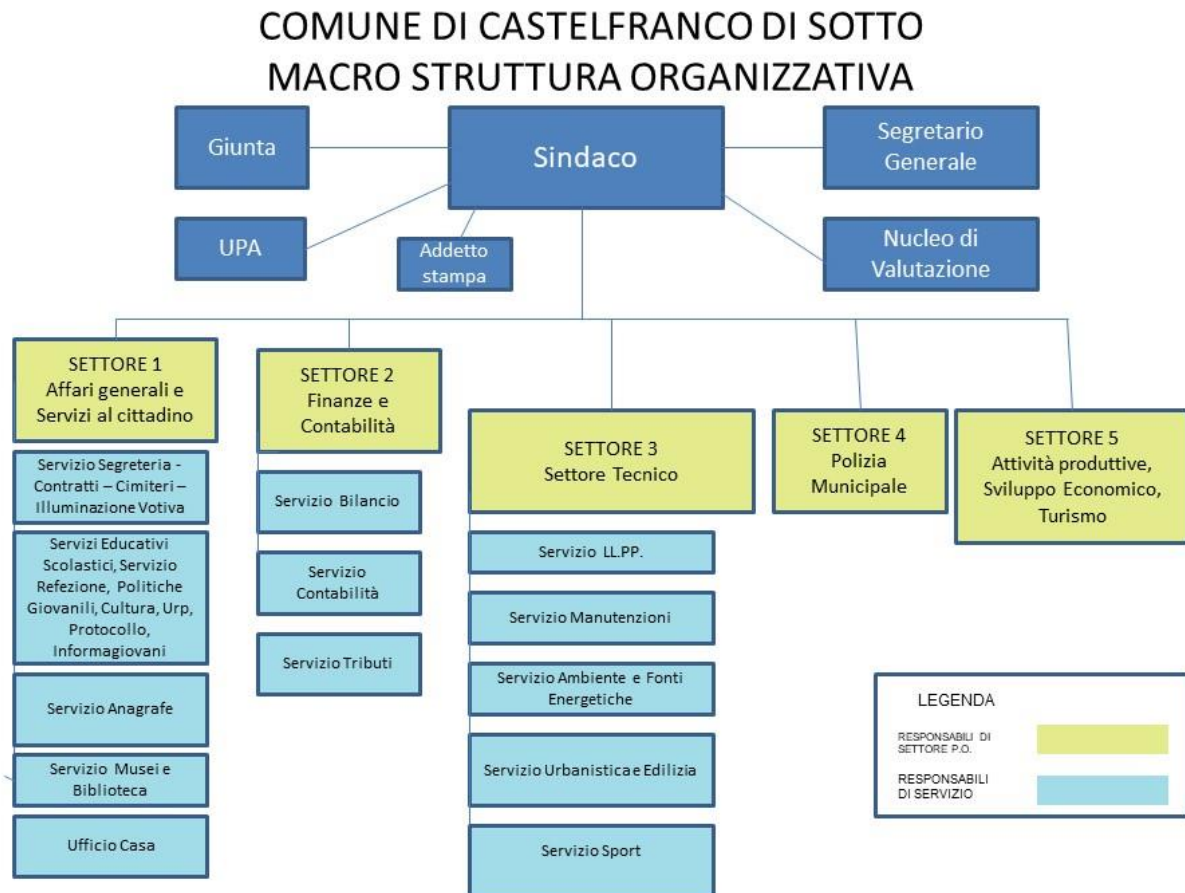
COMUNE DI CASTELFRANCO DI SOTTO
MACRO STRUTTURA ORGANIZZATIVA

Giunta

Sindaco

Segretario Generale

UPA

Addetto stampa

Nucleo di Valutazione

SETTORE 1
Affari generali e Servizi al cittadino

Servizio Segreteria - Contratti – Cimiteri – Illuminazione Votiva

Servizi Educativi Scolastici, Servizio Refezione, Politiche Giovanili, Cultura, Urp, Protocollo, Informagiovani

Servizio Anagrafe

Servizio Musei e Biblioteca

Ufficio Casa

SETTORE 2
Finanze e Contabilità

Servizio Bilancio

Servizio Contabilità

Servizio Tributi

SETTORE 3
Settore Tecnico

Servizio LL.PP.

Servizio Manutenzioni

Servizio Ambiente e Fonti Energetiche

Servizio Urbanistica e Edilizia

Servizio Sport

SETTORE 4
Polizia Municipale

SETTORE 5
Attività produttive, Sviluppo Economico, Turismo

LEGENDA

RESPONSABILI DI SETTORE P.O.

RESPONSABILI DI SERVIZIO